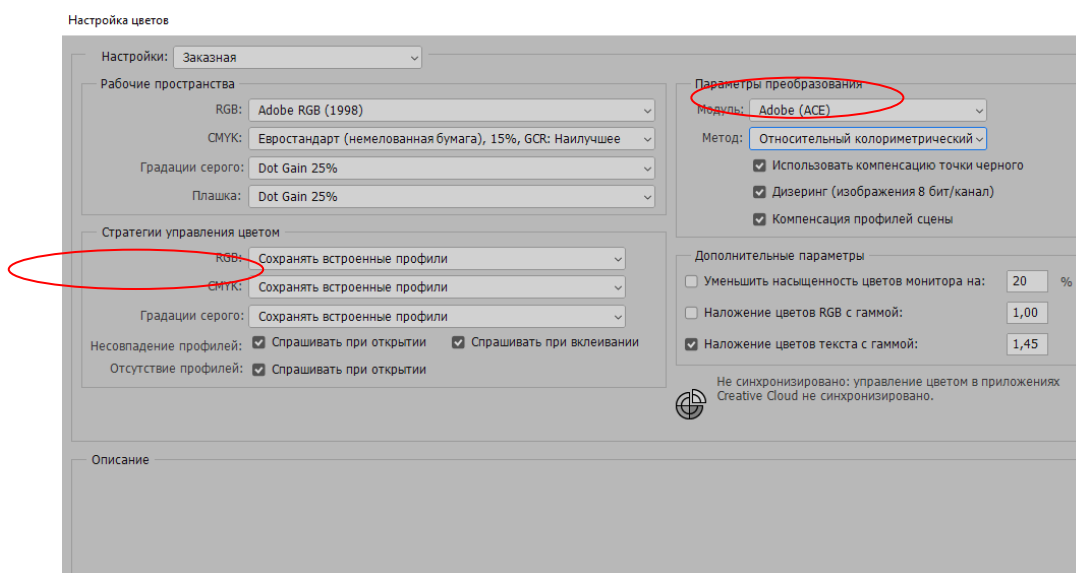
Настройка цветов

Настройки: Заказная

Рабочие пространства

RGB: Adobe RGB (1998)

CMYK: Евростандарт (немелованная бумага), 15%, GCR: Наилучшее

Градации серого: Dot Gain 25%

Плашка: Dot Gain 25%

Стратегии управления цветом

RGB: Сохранять встроенные профили

CMYK: Сохранять встроенные профили

Градации серого: Сохранять встроенные профили

Несовпадение профилей: Спрашивать при открытии Спрашивать при вклеивании

Отсутствие профилей: Спрашивать при открытии

Параметры преобразования

Модуль: Adobe (ACE)

Метод: Относительный колориметрический

Использовать компенсацию точки черного

Дизеринг (изображения 8 бит/канал)

Компенсация профилей сцены

Дополнительные параметры

Уменьшить насыщенность цветов монитора на: 20 %

Наложение цветов RGB с гаммой: 1,00

Наложение цветов текста с гаммой: 1,45

Не синхронизировано: управление цветом в приложениях Creative Cloud не синхронизировано.

Описание